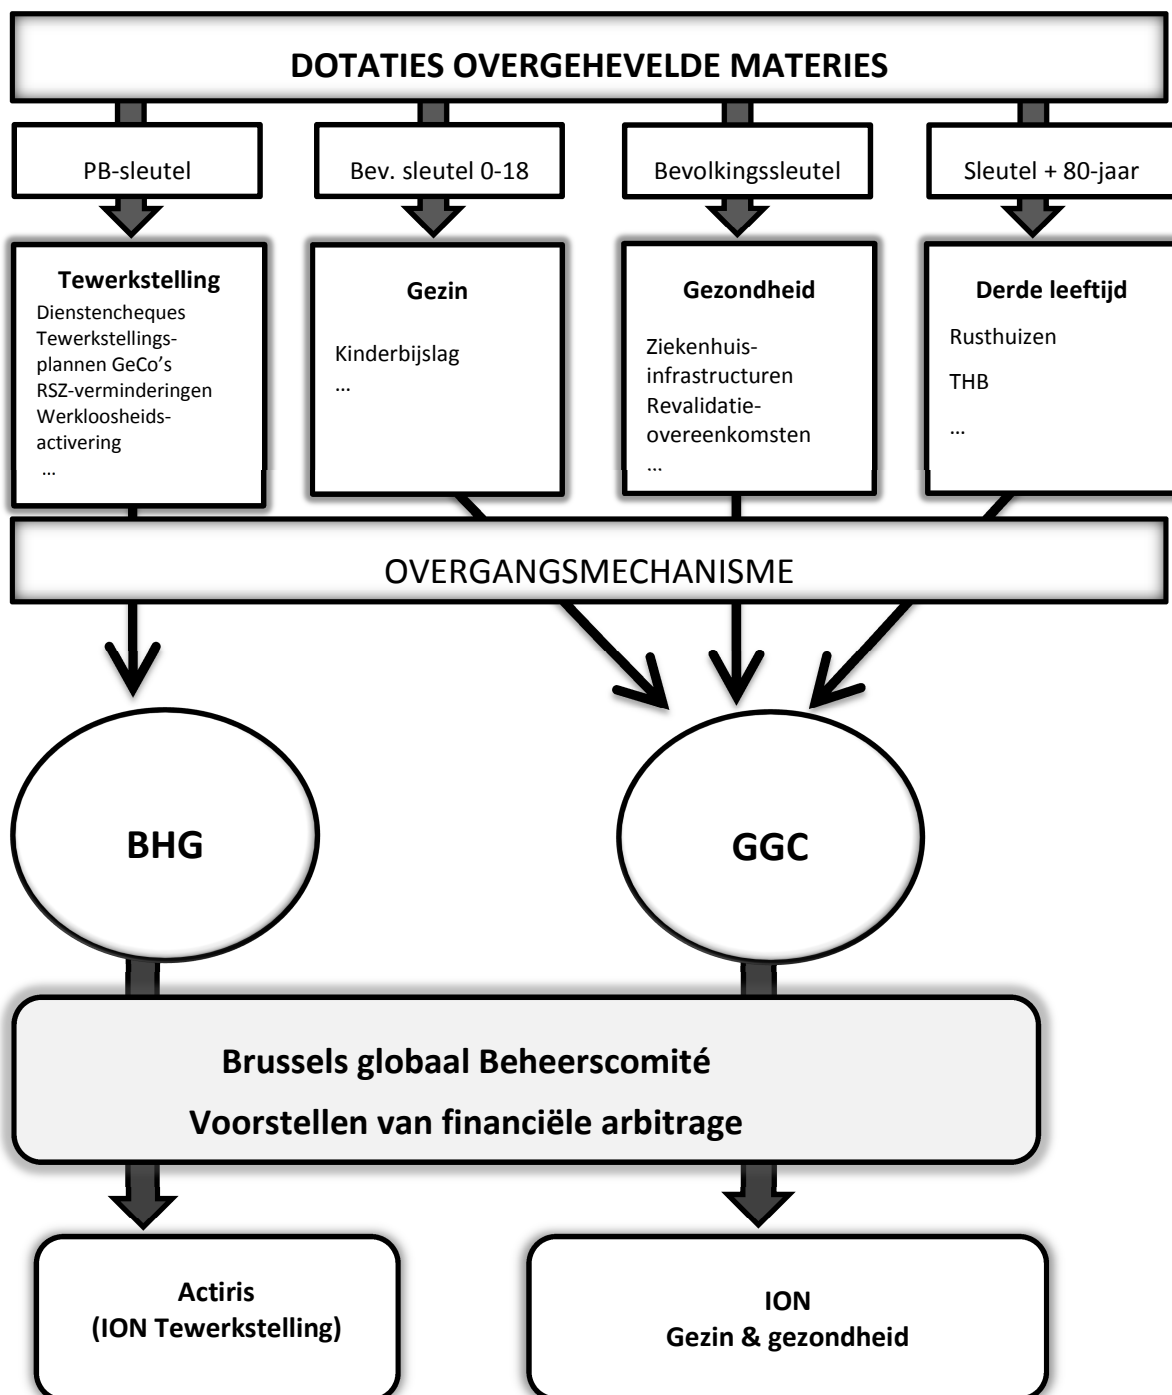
DOTATIES OVERGEHEVELDE MATERIES

PB-sleutel

Bev. sleutel 0-18

Bevolkingssleutel

Sleutel + 80-jaar

Tewerkstelling
Dienstencheques
Tewerkstellingsplannen GeCo's
RSZ-verminderingen
Werkloosheidsactivering
…

Gezin
Kinderbijslag
…

Gezondheid
Ziekenhuisinfrastructuren
Revalidatieovereenkomsten
…

Derde leeftijd
Rusthuizen
THB
…

OVERGANGSMECHANISME

BHG

GGC

Brussels globaal Beheerscomité
Voorstellen van financiële arbitrage

Actiris
(ION Tewerkstelling)

ION
Gezin & gezondheid